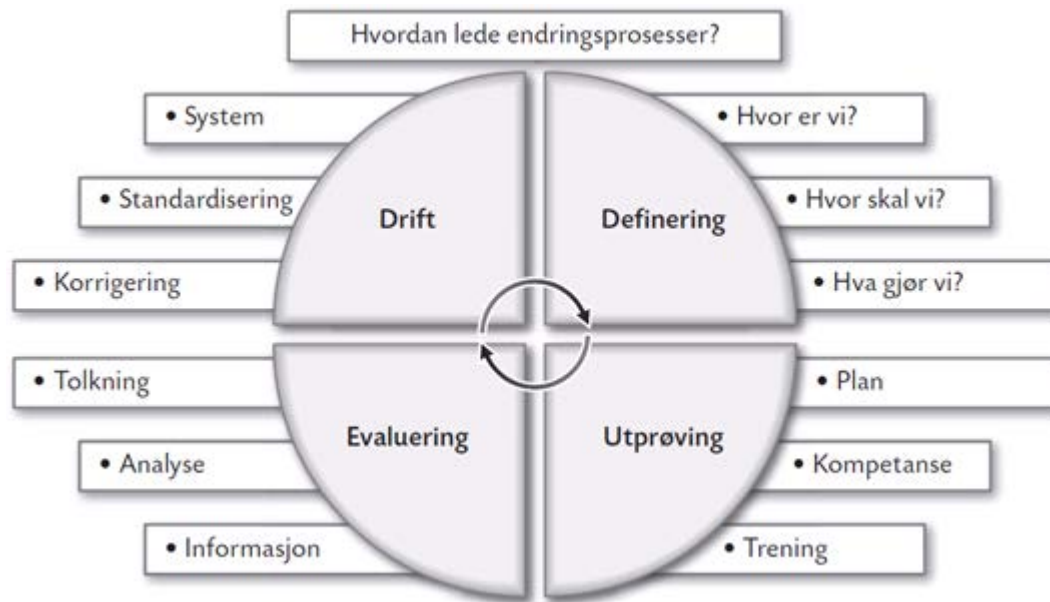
Hvordan lede endringsprosesser?

• System
• Standardisering
• Korrigering

Drift

• Hvor er vi?
• Hvor skal vi?
• Hva gjør vi?

Definering

• Tolkning
• Analyse
• Informasjon

Evaluering

• Plan
• Kompetanse
• Trening

Utprøving